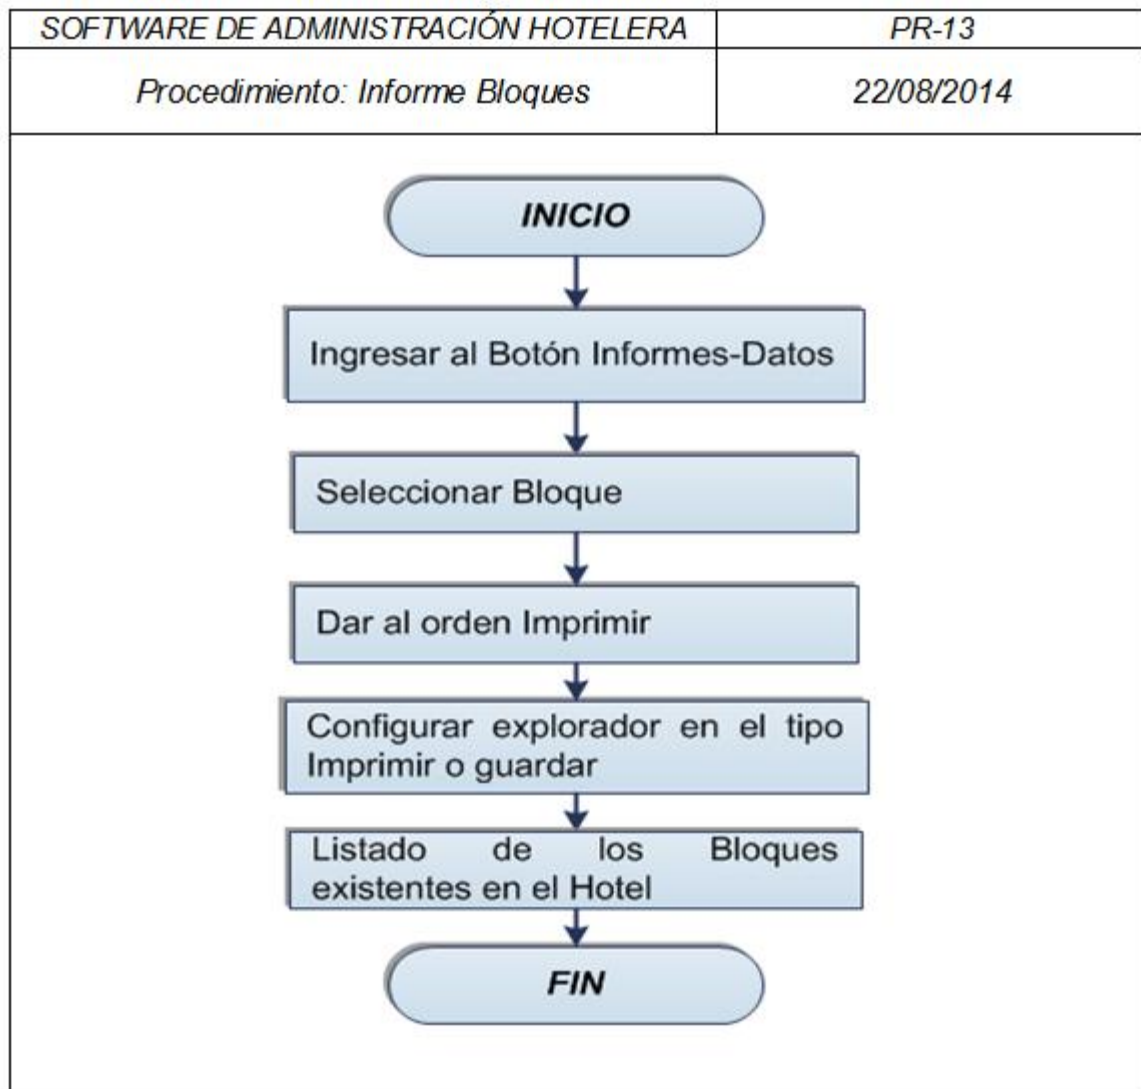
| SOFTWARE DE ADMINISTRACIÓN HOTELERA | PR-13 |
|---|---|
| Procedimiento: Informe Bloques | 22/08/2014 |

INICIO

Ingresar al Botón Informes-Datos

Seleccionar Bloque

Dar al orden Imprimir

Configurar explorador en el tipo Imprimir o guardar

Listado de los Bloques existentes en el Hotel

FIN